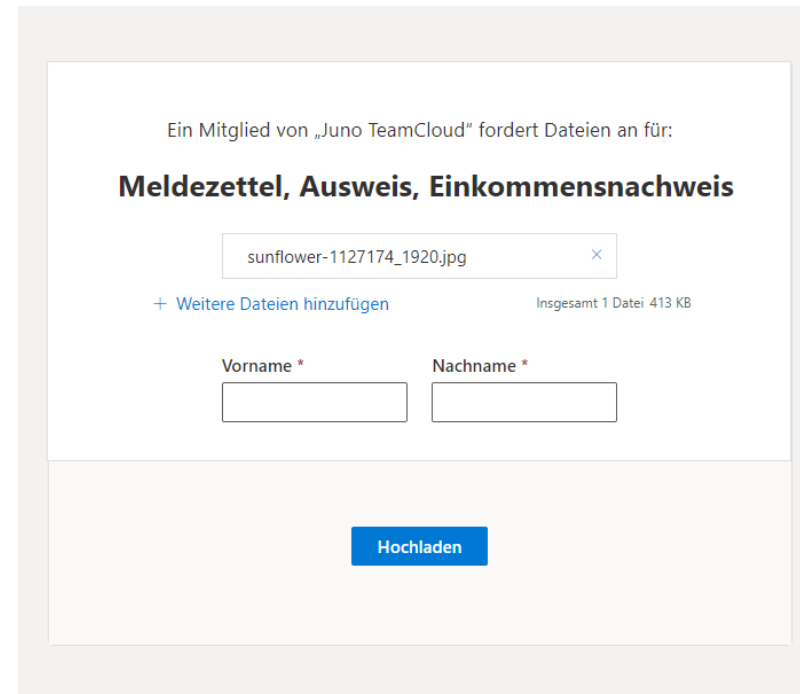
Ein Mitglied von „Juno TeamCloud“ fordert Dateien an für:

Meldezettel, Ausweis, Einkommensnachweis

sunflower-1127174_1920.jpg ×

+ Weitere Dateien hinzufügen

Insgesamt 1 Datei 413 KB

Vorname *

Nachname *

Hochladen